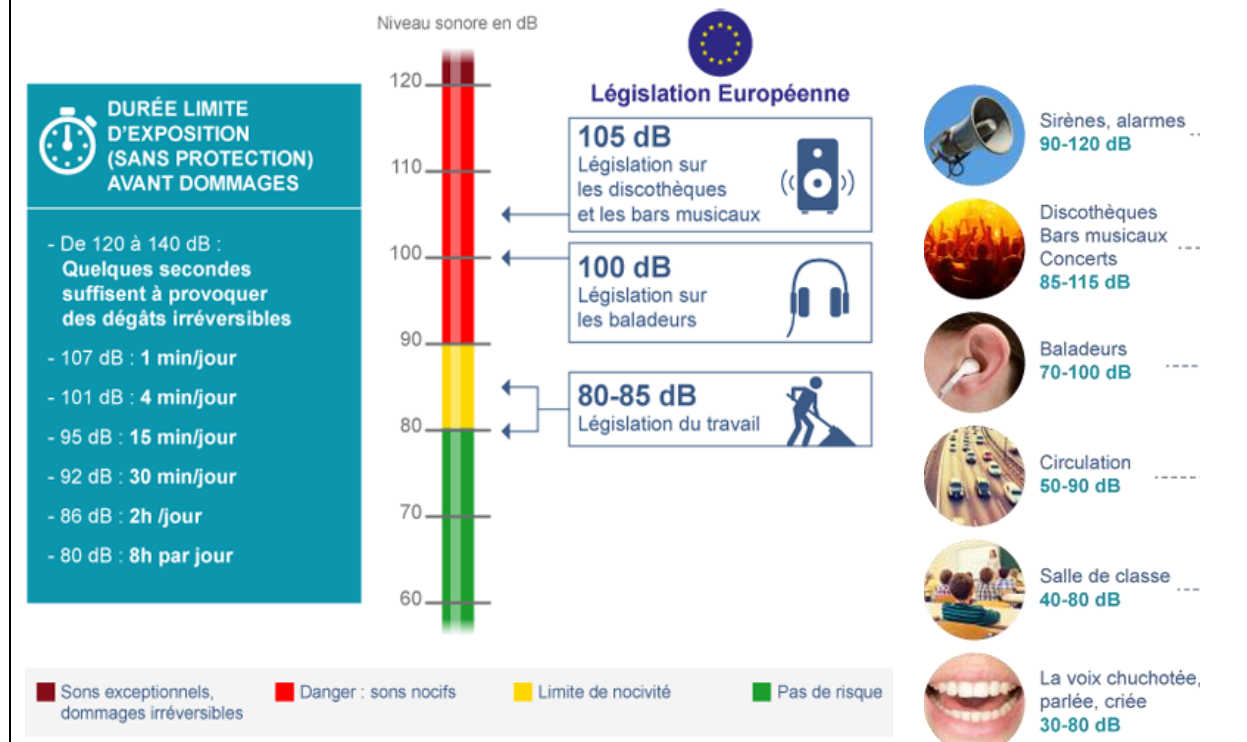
DURÉE LIMITE D'EXPOSITION (SANS PROTECTION) AVANT DOMMAGES

- De 120 à 140 dB : Quelques secondes suffisent à provoquer des dégâts irréversibles

- 107 dB : 1 min/jour

- 101 dB : 4 min/jour

- 95 dB : 15 min/jour

- 92 dB : 30 min/jour

- 86 dB : 2h /jour

- 80 dB : 8h par jour

Niveau sonore en dB

120
110
100
90
80
70
60

Législation Européenne

105 dB
Législation sur les discothèques et les bars musicaux

100 dB
Législation sur les baladeurs

80-85 dB
Législation du travail

Sirènes, alarmes
90-120 dB

Discothèques
Bars musicaux
Concerts
85-115 dB

Baladeurs
70-100 dB

Circulation
50-90 dB

Salle de classe
40-80 dB

La voix chuchotée, parlée, criée
30-80 dB

Sons exceptionnels, dommages irréversibles

Danger : sons nocifs

Limite de nocivité

Pas de risque